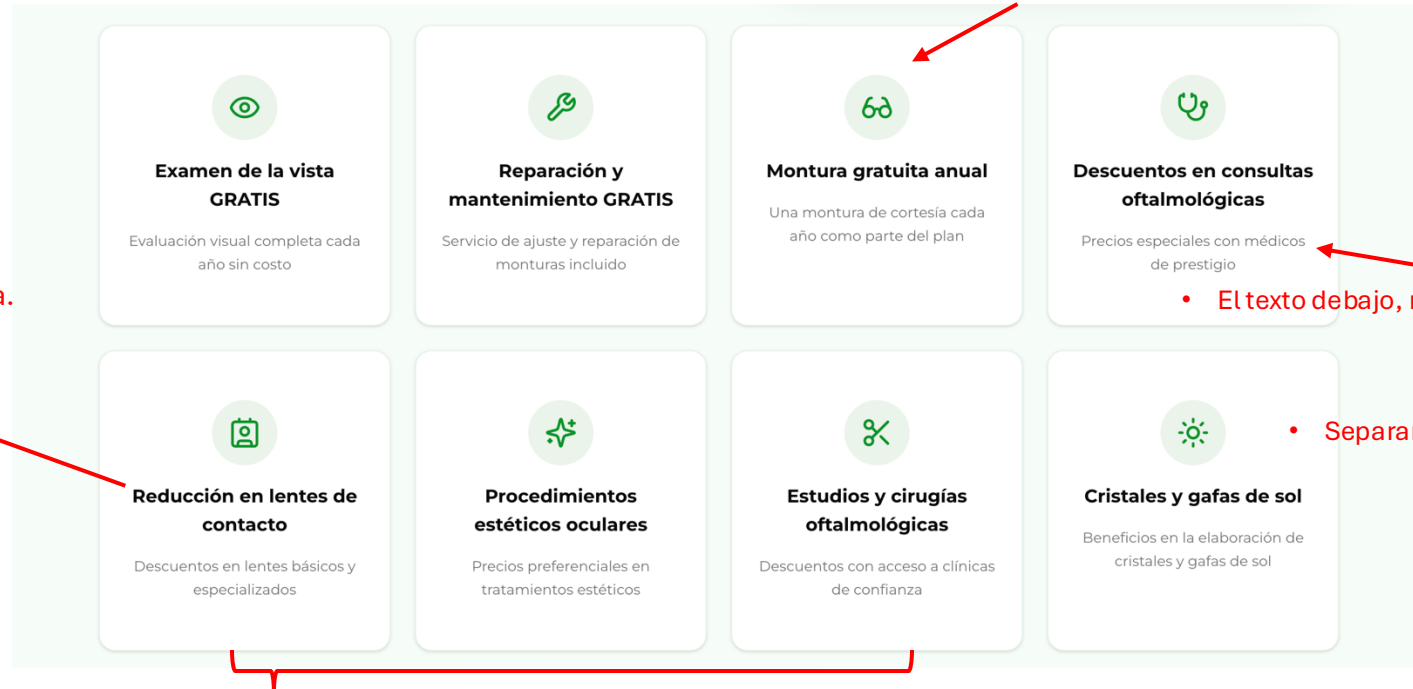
Examen de la vista GRATIS

Evaluación visual completa cada año sin costo

Reparación y mantenimiento GRATIS

Servicio de ajuste y reparación de monturas incluido

Montura gratuita anual

Una montura de cortesía cada año como parte del plan

Descuentos en consultas oftalmológicas

Precios especiales con médicos de prestigio

a.

• El texto debajo, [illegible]

Reducción en lentes de contacto

Descuentos en lentes básicos y especializados

Procedimientos estéticos oculares

Precios preferenciales en tratamientos estéticos

Estudios y cirugías oftalmológicas

Descuentos con acceso a clínicas de confianza

Cristales y gafas de sol

Beneficios en la elaboración de cristales y gafas de sol

• Separa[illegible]